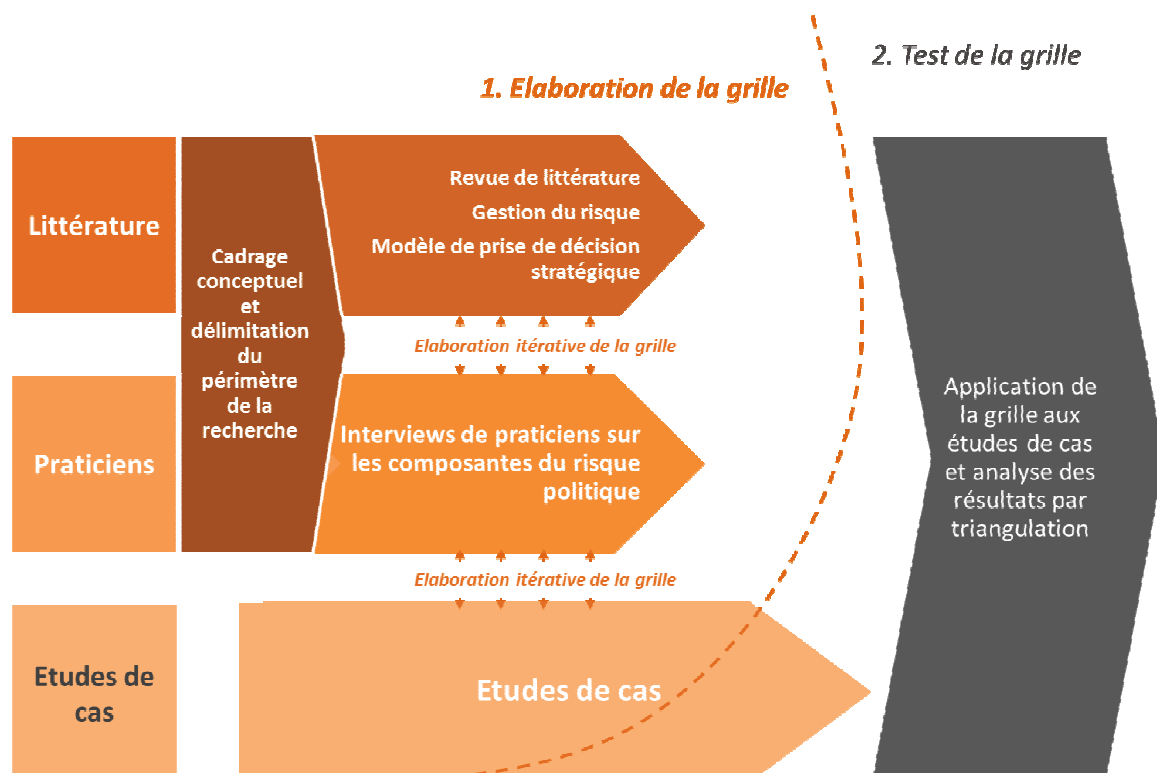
2. Test de la grille

1. Elaboration de la grille

Littérature

Cadrage conceptuel et délimitation du périmètre de la recherche

Revue de littérature
Gestion du risque
Modèle de prise de décision stratégique

Elaboration itérative de la grille

Praticiens

Interviews de praticiens sur les composantes du risque politique

Elaboration itérative de la grille

Etudes de cas

Etudes de cas

Application de la grille aux études de cas et analyse des résultats par triangulation